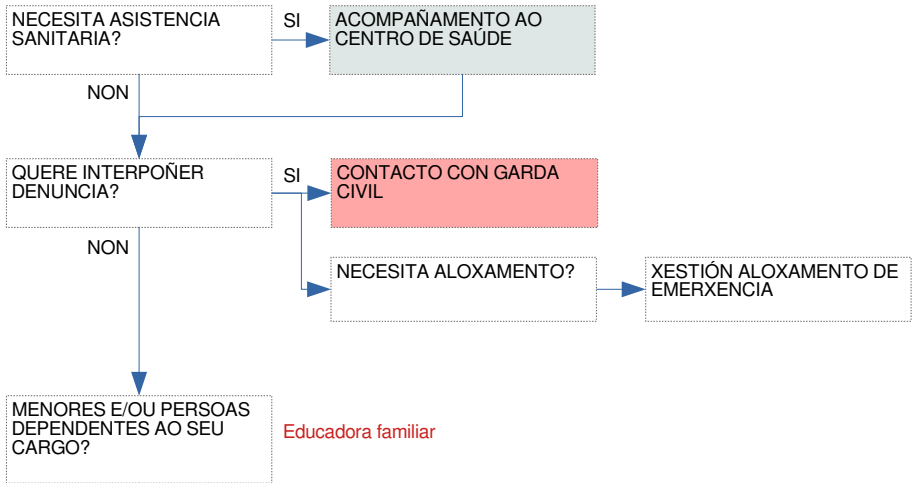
NECESITA ASISTENCIA SANITARIA?

SI

ACOMPAÑAMENTO AO CENTRO DE SAÚDE

NON

QUERE INTERPOÑER DENUNCIA?

SI

CONTACTO CON GARDA CIVIL

NECESITA ALOXAMENTO?

XESTIÓN ALOXAMENTO DE EMERXENCIA

NON

MENORES E/OU PERSOAS DEPENDENTES AO SEU CARGO?

Educadora familiar